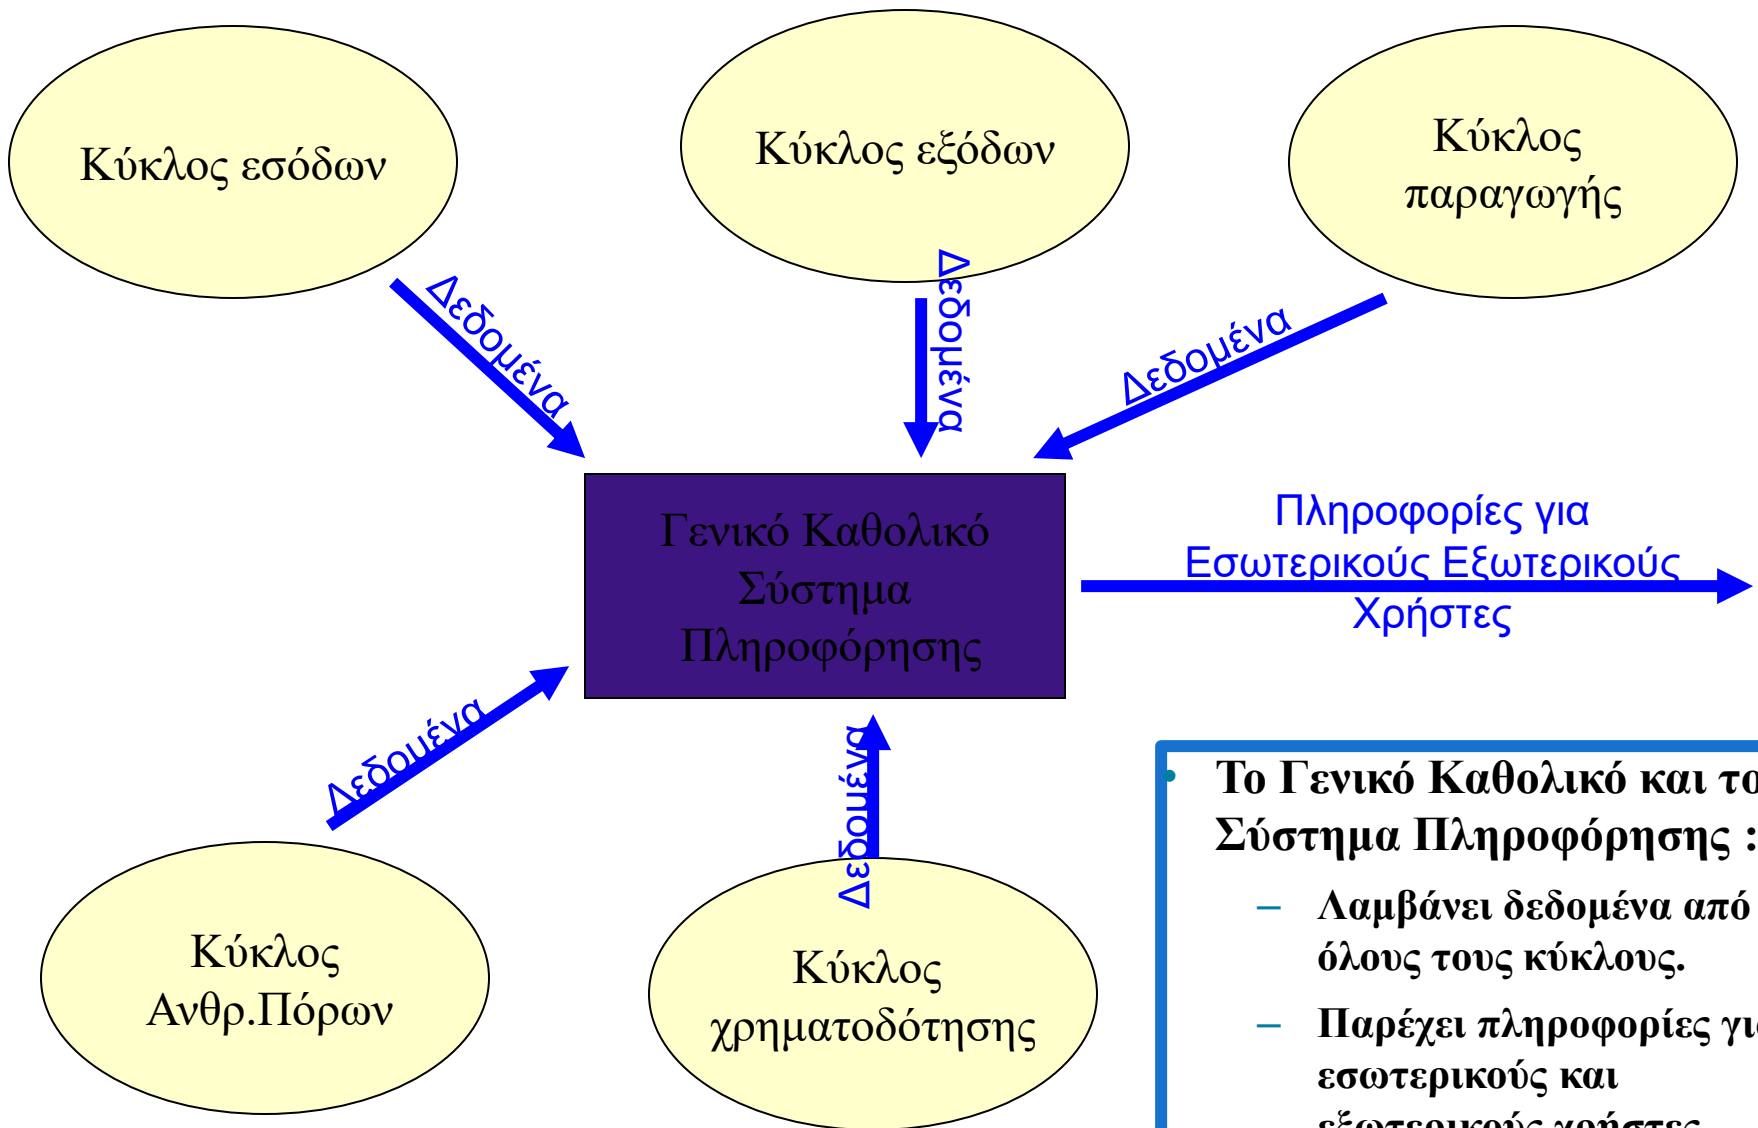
Κύκλος εσόδων

Κύκλος εξόδων

Κύκλος παραγωγής

Δεδομένα

Δεδομένα

Δεδομένα

Γενικό Καθολικό Σύστημα Πληροφόρησης

Πληροφορίες για Εσωτερικούς Εξωτερικούς Χρήστες

Δεδομένα

Δεδομένα

Κύκλος Ανθρ.Πόρων

Κύκλος χρηματοδότησης

Το Γενικό Καθολικό και το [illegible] Σύστημα Πληροφόρησης :

– Λαμβάνει δεδομένα από όλους τους κύκλους.

– Παρέχει πληροφορίες γι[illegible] εσωτερικούς και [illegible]